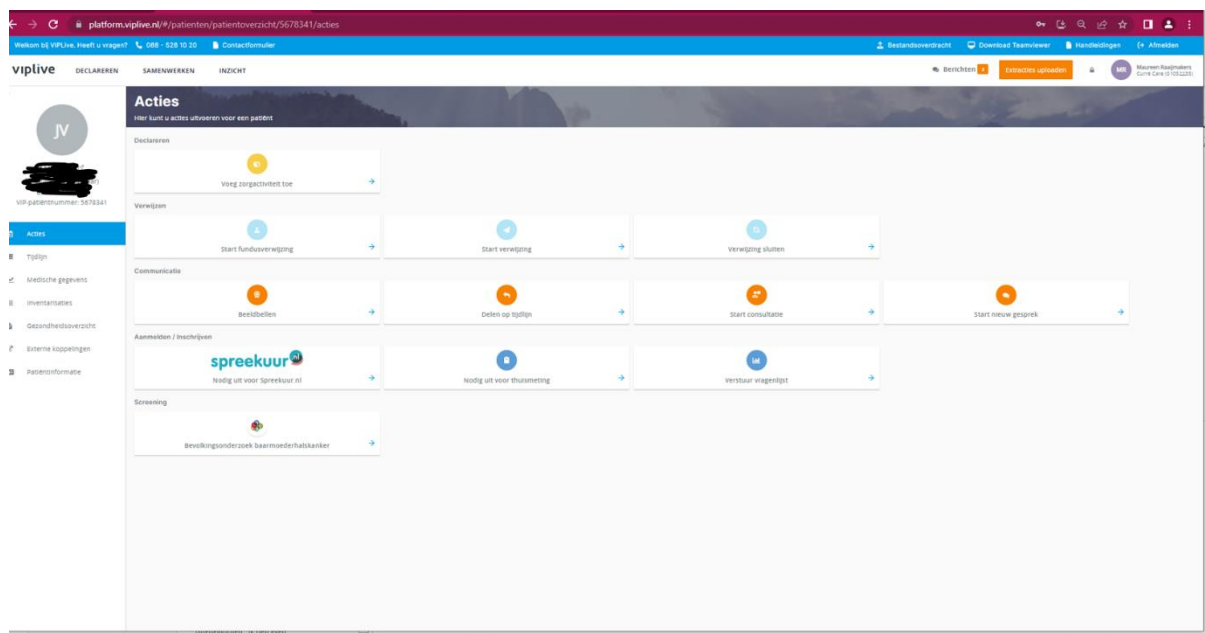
platform.viplive.nl/#/patienten/patientoverzicht/5678341/acties

Welkom bij VIPLive. Heeft u vragen? 088 - 528 10 20 Contactformulier

Bestandsoverdracht Download Teamviewer Handleidingen Afmelden

viplive DECLAREREN SAMENWERKEN INZICHT

Berichten 0 Extracties uploaden MR Maureen Raaijmakers Curré Care (01052225)

JV

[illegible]

VIP-patiëntnummer: 5678341

Acties
Tijdlijn
Medische gegevens
Inventarisaties
Gezondheidsoverzicht
Externe koppelingen
Patiëntinformatie

Acties
Hier kunt u acties uitvoeren voor een patiënt

Declareren
Voeg zorgactiviteit toe

Verwijzen
Start fundusverwijzing
Start verwijzing
Verwijzing sluiten

Communicatie
Beeldbellen
Delen op tijdlijn
Start consultatie
Start nieuw gesprek

Aanmelden / Inschrijven
spreekuur nl
Nodig uit voor Spreekuur.nl
Nodig uit voor thuismeting
Verstuur vragenlijst

Screening
Bevolkingsonderzoek baarmoederhalskanker